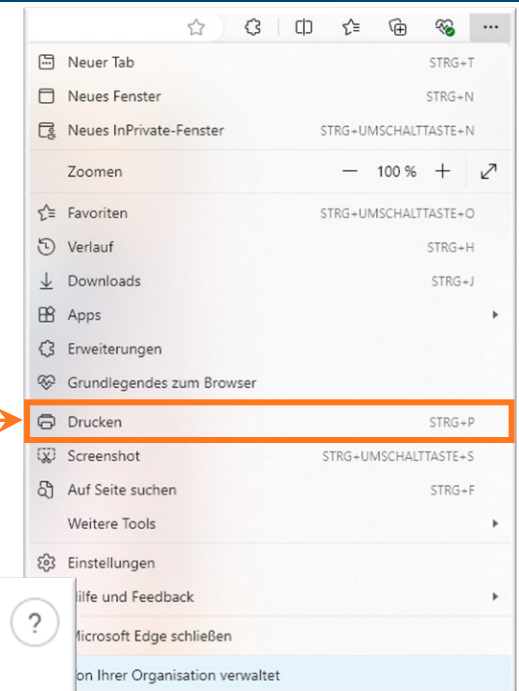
...

Neuer Tab STRG+T
Neues Fenster STRG+N
Neues InPrivate-Fenster STRG+UMSCHALTTASTE+N
Zoomen — 100 % +
Favoriten STRG+UMSCHALTTASTE+O
Verlauf STRG+H
Downloads STRG+J
Apps
Erweiterungen
Grundlegendes zum Browser
Drucken STRG+P
Screenshot STRG+UMSCHALTTASTE+S
Auf Seite suchen STRG+F
Weitere Tools
Einstellungen
?
ilfe und Feedback
Microsoft Edge schließen
on Ihrer Organisation verwaltet